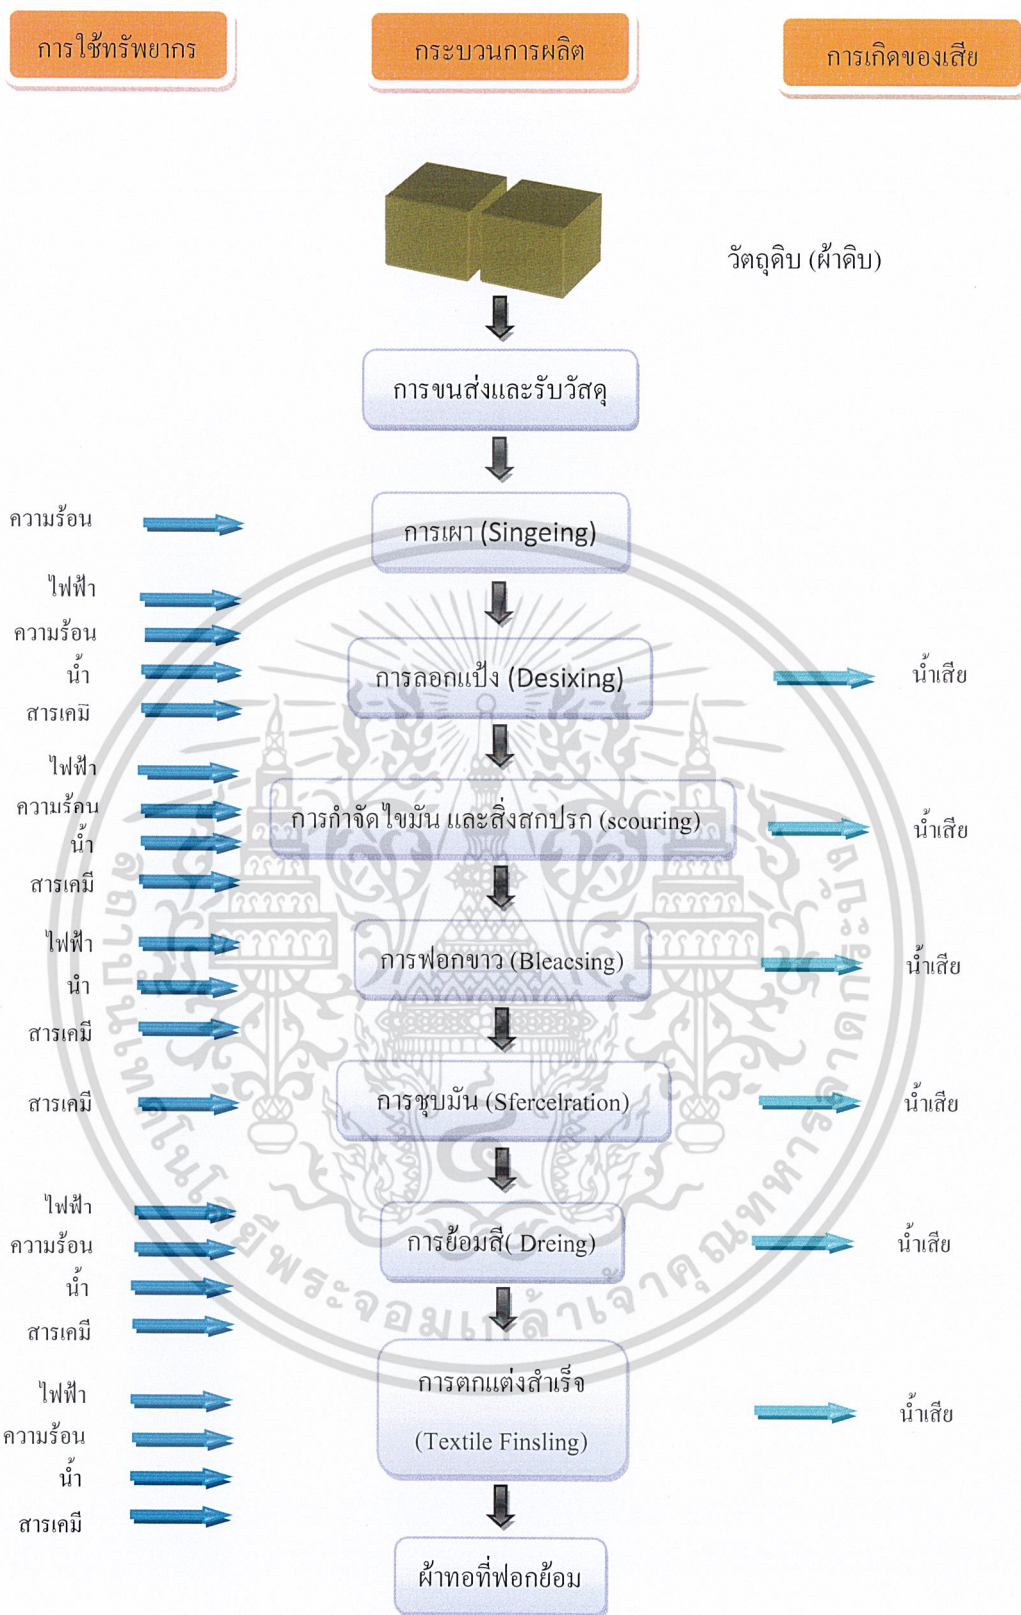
การใช้ทรัพยากร

กระบวนการผลิต

การเกิดของเสีย

วัตถุดิบ (ผ้าดิบ)

การขนส่งและรับวัสดุ

ความร้อน

การเผา (Singeing)

ไฟฟ้า
ความร้อน
น้ำ
สารเคมิ

การลอกแป้ง (Desixing)

น้ำเสีย

ไฟฟ้า
ความร้อน
น้ำ
สารเคมี

การกำจัดไขมัน และสิ่งสกปรก (scouring)

น้ำเสีย

ไฟฟ้า
นำ
สารเคมี

การฟอกขาว (Bleacsing)

น้ำเสีย

สารเคมี

การชุบมัน (Sfercelration)

น้ำเสีย

ไฟฟ้า
ความร้อน
น้ำ
สารเคมี

การย้อมสี( Dreing)

น้ำเสีย

ไฟฟ้า
ความร้อน
น้ำ
สารเคมี

การตกแต่งสำเร็จ
(Textile Finsling)

น้ำเสีย

ผ้าทอที่ฟอกย้อม